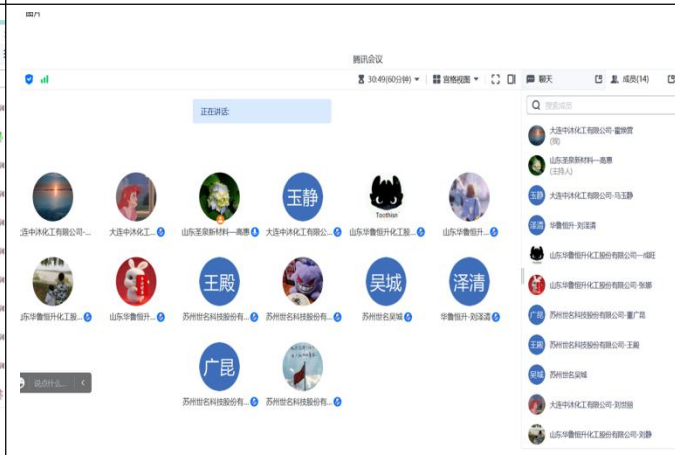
腾讯会议

30:49(60分钟)

宫格视图

聊天

成员(14)

正在讲话:

搜索成员

大连中沐化工有限公司-董焕霞 (我)

山东圣泉新材料—高恩 (主持人)

大连中沐化工有限公司-马玉静

华鲁恒升-刘泽清

山东华鲁恒升化工股份有限公司—成旺

山东华鲁恒升化工股份有限公司-张娜

苏州世名科技股份有限公司-董广昆

苏州世名科技股份有限公司-王殿

苏州世名吴城

大连中沐化工有限公司-刘世锦

山东华鲁恒升化工股份有限公司-刘静

连中沐化工有限公司-...

大连中沐化工...

山东圣泉新材料—高恩

大连中沐化工有限公...

山东华鲁恒升化工股...

山东华鲁恒升...

山东华鲁恒升化工股...

山东华鲁恒升...

苏州世名科技股份有...

苏州世名科技股份有...

苏州世名吴城

华鲁恒升-刘泽清

苏州世名科技股份有...

苏州世名科技股份有...

玉静

王殿

吴城

泽清

广昆

Toothian

说点什么...